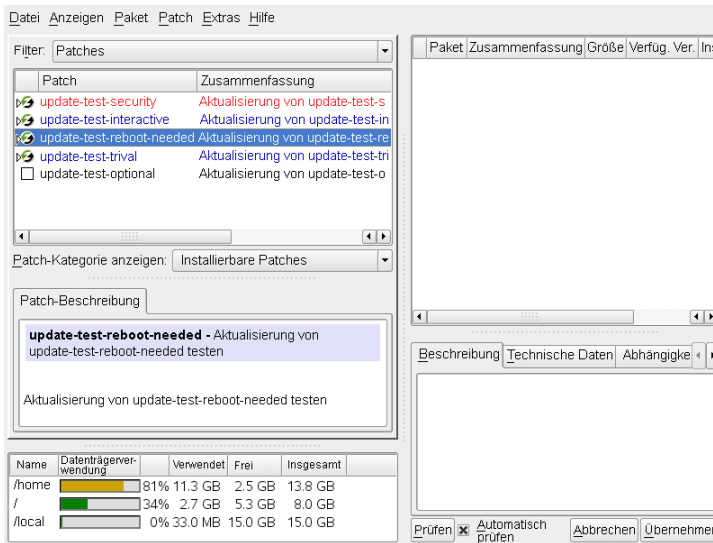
Datei Anzeigen Paket Patch Extras Hilfe

Filter: Patches

| | Patch | Zusammenfassung |
|---|---|---|
| | update-test-security | Aktualisierung von update-test-s |
| | update-test-interactive | Aktualisierung von update-test-in |
| | update-test-reboot-needed | Aktualisierung von update-test-re |
| | update-test-trival | Aktualisierung von update-test-tri |
| | update-test-optional | Aktualisierung von update-test-o |

Patch-Kategorie anzeigen: Installierbare Patches

Patch-Beschreibung

**update-test-reboot-needed -** Aktualisierung von update-test-reboot-needed testen

Aktualisierung von update-test-reboot-needed testen

| Name | Datenträgerverwendung | | Verwendet | Frei | Insgesamt |
|---|---|---|---|---|---|
| /home | | 81% | 11.3 GB | 2.5 GB | 13.8 GB |
| / | | 34% | 2.7 GB | 5.3 GB | 8.0 GB |
| /local | | 0% | 33.0 MB | 15.0 GB | 15.0 GB |

| Paket | Zusammenfassung | Größe | Verfüg. Ver. | Ins |
|---|---|---|---|---|

Beschreibung Technische Daten Abhängigke

Prüfen Automatisch prüfen Abbrechen Übernehmen